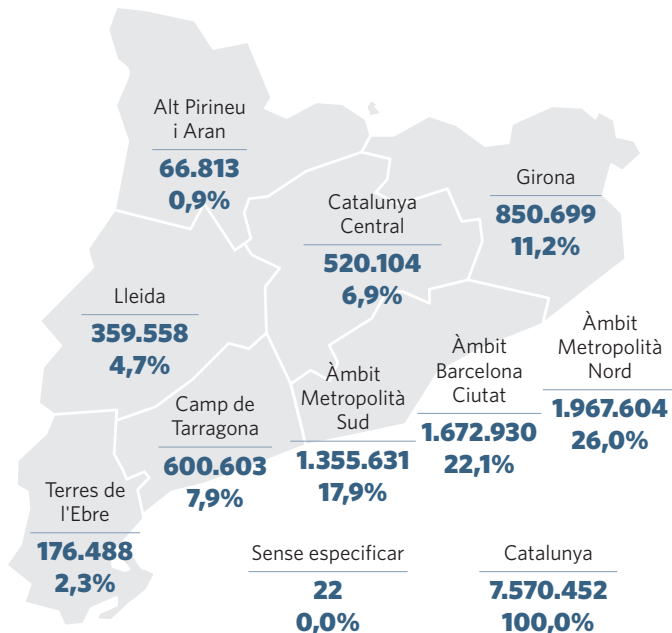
Alt Pirineu i Aran
66.813
0,9%

Girona
850.699
11,2%

Catalunya Central
520.104
6,9%

Lleida
359.558
4,7%

Àmbit Metropolità Nord
1.967.604
26,0%

Àmbit Barcelona Ciutat
1.672.930
22,1%

Àmbit Metropolità Sud
1.355.631
17,9%

Camp de Tarragona
600.603
7,9%

Terres de l'Ebre
176.488
2,3%

Sense especificar
22
0,0%

Catalunya
7.570.452
100,0%